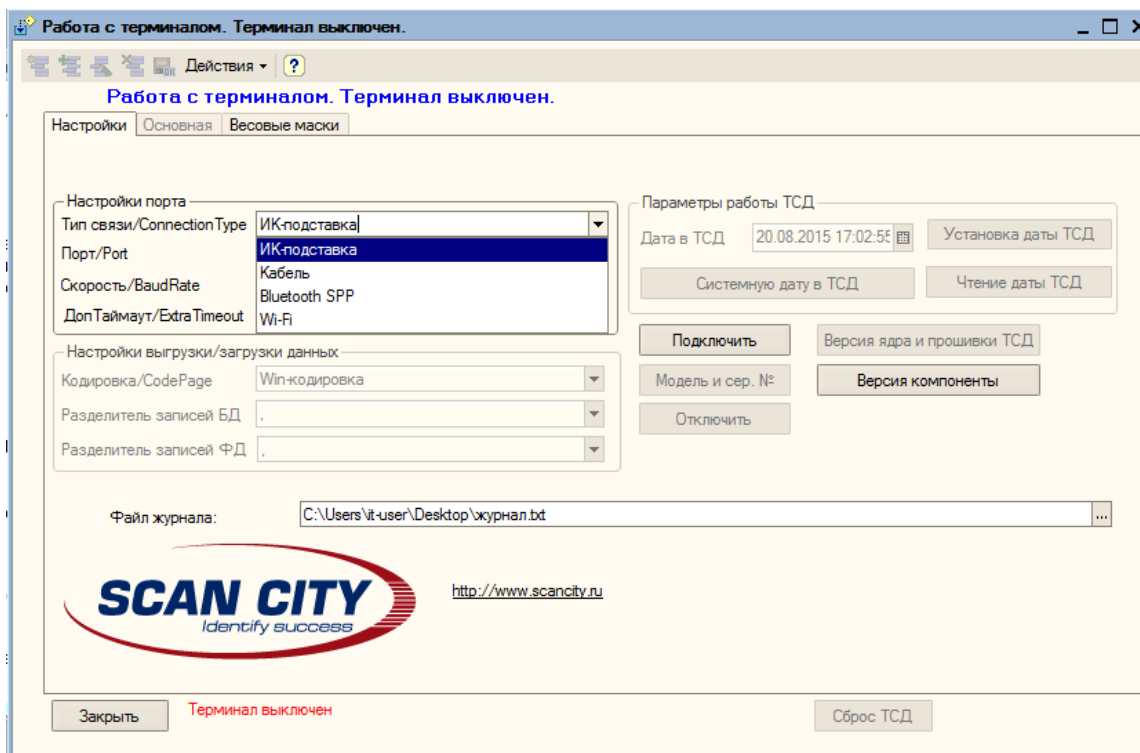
Работа с терминалом. Терминал выключен.

_ □ ×

Действия ▾ ?

Работа с терминалом. Терминал выключен.

Настройки | Основная | Весовые маски

Настройки порта
Тип связи/ConnectionType ИК-подставка
Порт/Port
Скорость/BaudRate
ДопТаймаут/ExtraTimeout

ИК-подставка
Кабель
Bluetooth SPP
Wi-Fi

Параметры работы ТСД
Дата в ТСД 20.08.2015 17:02:55
Установка даты ТСД
Системную дату в ТСД
Чтение даты ТСД

Подключить
Версия ядра и прошивки ТСД
Модель и сер. №
Версия компоненты
Отключить

Настройки выгрузки/загрузки данных
Кодировка/CodePage Win-кодировка
Разделитель записей БД ,
Разделитель записей ФД ,

Файл журнала: C:\Users\it-user\Desktop\журнал.txt ...

SCAN CITY
Identify success

http://www.scancity.ru

Закрыть
Терминал выключен
Сброс ТСД